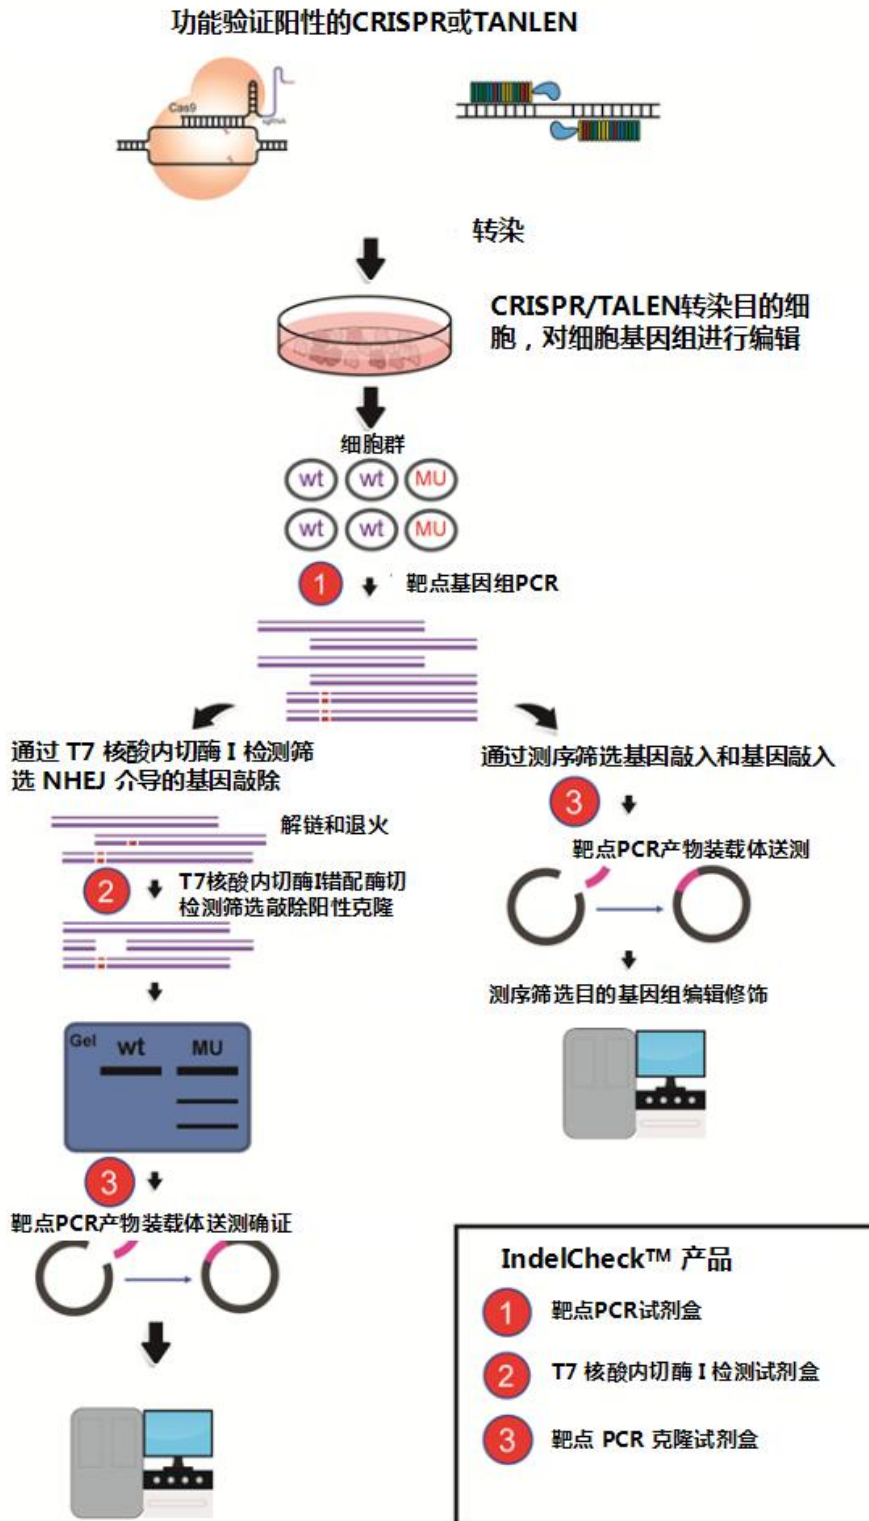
功能验证阳性的CRISPR或TANLEN

Cas9

sgRNA

转染

CRISPR/TALEN转染目的细胞，对细胞基因组进行编辑

细胞群

wt wt MU

wt wt MU

1 靶点基因组PCR

通过 T7 核酸内切酶 I 检测筛选 NHEJ 介导的基因敲除

解链和退火

2 T7核酸内切酶I错配酶切检测筛选敲除阳性克隆

Gel wt MU

3 靶点PCR产物装载体送测确证

通过测序筛选基因敲入和基因敲入

3 靶点PCR产物装载体送测

测序筛选目的基因组编辑修饰

IndelCheck™ 产品

1 靶点PCR试剂盒

2 T7 核酸内切酶 I 检测试剂盒

3 靶点 PCR 克隆试剂盒